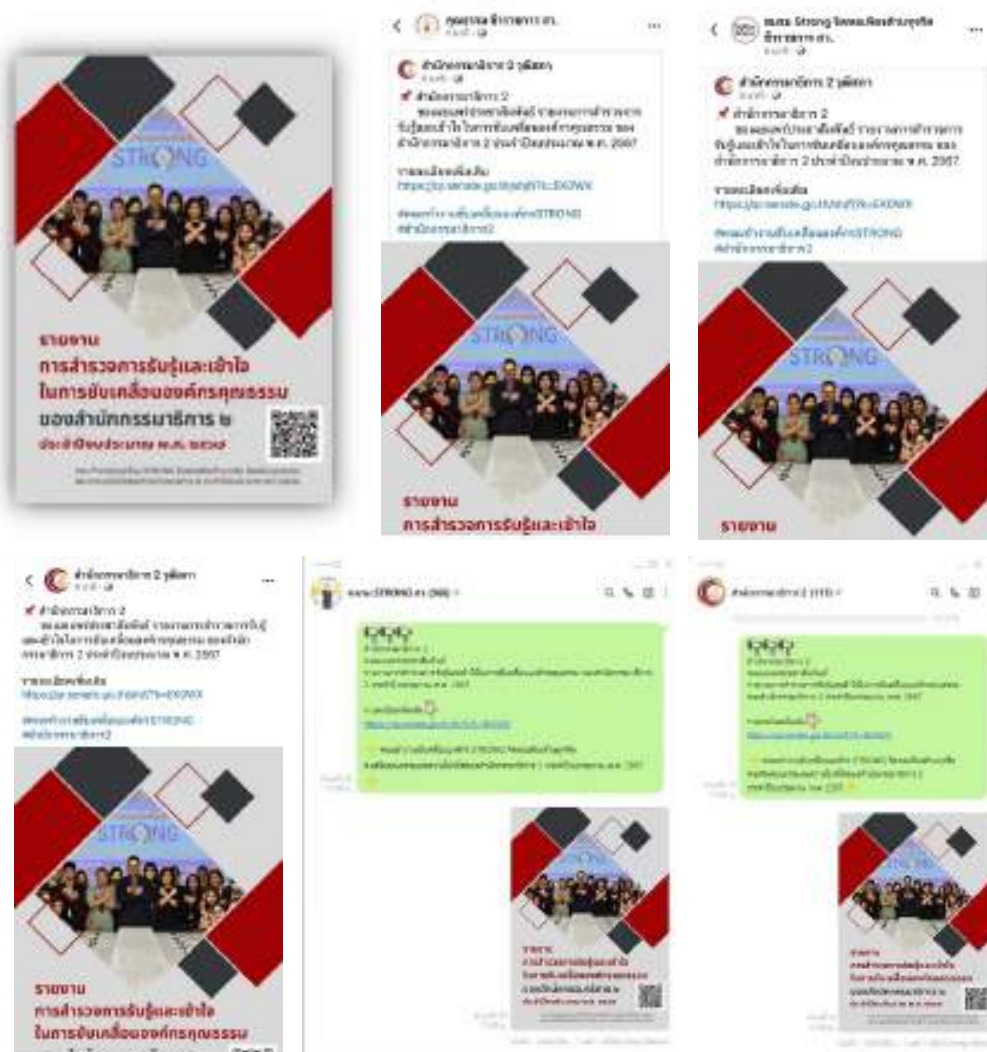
STRONG

รายงาน
การสำรวจการรับรู้และเข้าใจในการขับเคลื่อนองค์กรคุณธรรม
ของสำนักกรมาธิการ ๒
ประจำปีงบประมาณ พ.ศ. ๒๕๖๗

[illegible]

สำนักกรรมาธิการ 2 วุฒิสภา

สำนักกรรมาธิการ 2
ขอเผยแพร่ประชาสัมพันธ์ รายงานการสำรวจการรับรู้และเข้าใจในการขับเคลื่อนองค์กรคุณธรรม ของสำนักกรรมาธิการ 2 ประจำปีงบประมาณ พ.ศ. 2567

รายละเอียดเพิ่มเติม
https://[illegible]

#ชมรมจริยธรรมSTRONG #สำนักกรรมาธิการ2

STRONG

รายงาน
การสำรวจการรับรู้และเข้าใจ

ชมรม Strong จิตพอเพียงต้านทุจริต สำนักกรรมาธิการ 2

สำนักกรรมาธิการ 2 วุฒิสภา

สำนักกรรมาธิการ 2
ขอเผยแพร่ประชาสัมพันธ์ รายงานการสำรวจการรับรู้และเข้าใจในการขับเคลื่อนองค์กรคุณธรรม ของสำนักกรรมาธิการ 2 ประจำปีงบประมาณ พ.ศ. 2567

รายละเอียดเพิ่มเติม
https://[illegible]

#ชมรมจริยธรรมSTRONG #สำนักกรรมาธิการ2

STRONG

รายงาน

สำนักกรรมาธิการ 2 วุฒิสภา

สำนักกรรมาธิการ 2
ขอเผยแพร่ประชาสัมพันธ์ รายงานการสำรวจการรับรู้และเข้าใจในการขับเคลื่อนองค์กรคุณธรรม ของสำนักกรรมาธิการ 2 ประจำปีงบประมาณ พ.ศ. 2567

รายละเอียดเพิ่มเติม
https://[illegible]

#ชมรมจริยธรรมSTRONG #สำนักกรรมาธิการ2

STRONG

รายงาน
การสำรวจการรับรู้และเข้าใจ
ในการขับเคลื่อนองค์กรคุณธรรม

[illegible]

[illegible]

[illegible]